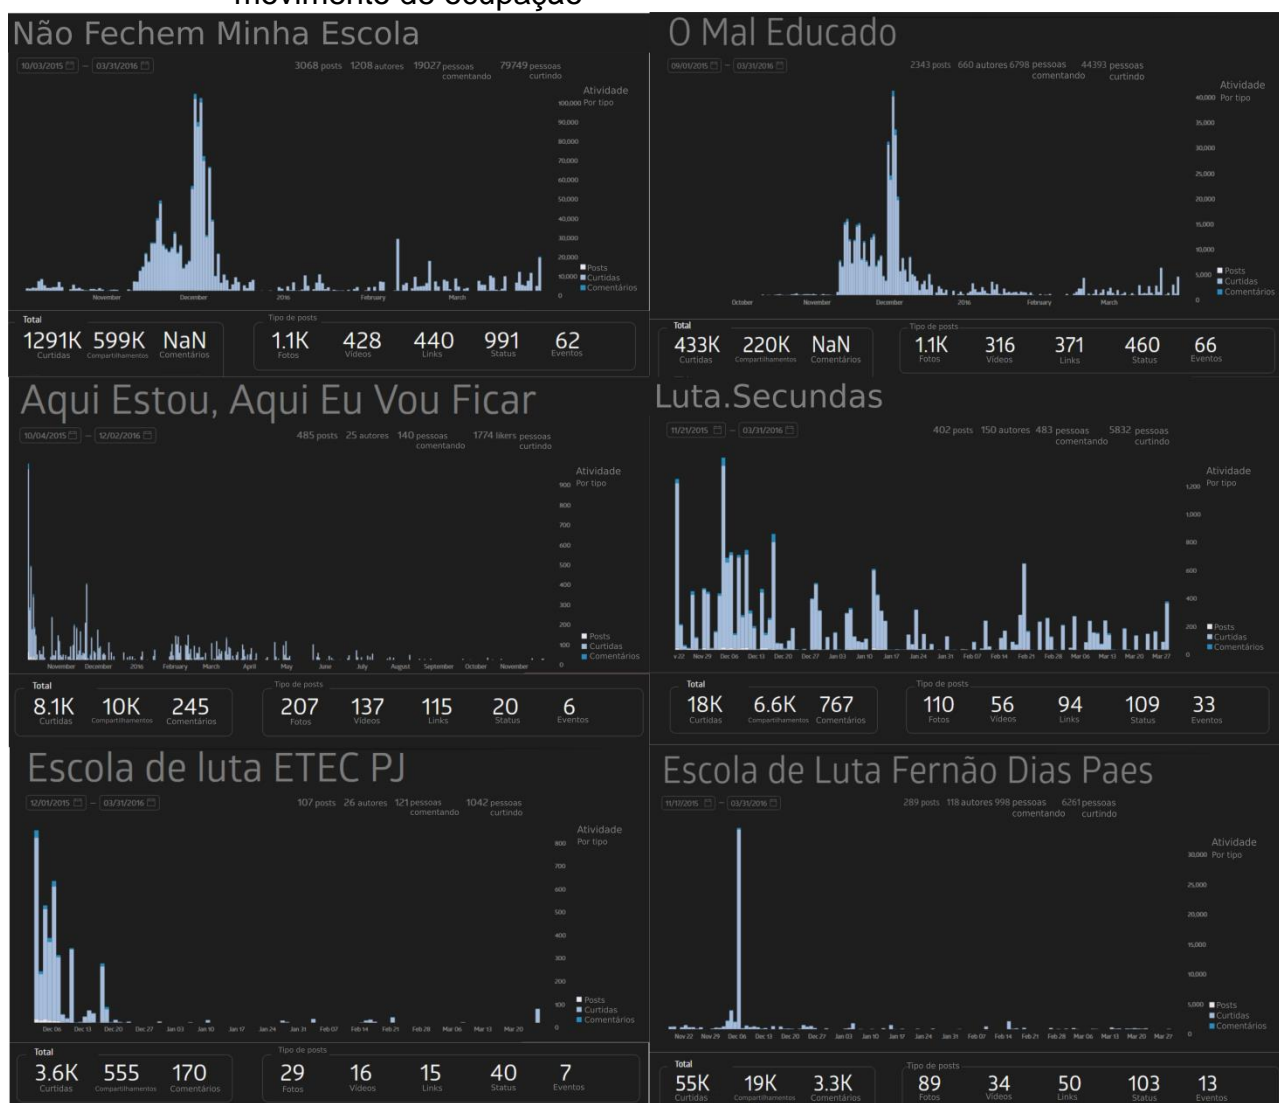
movimento de ocupação

Não Fechem Minha Escola

10/03/2015 – 03/31/2016

3068 posts 1208 autores 19027 pessoas comentando 79749 pessoas curtindo

Atividade Por tipo

100,000 90,000 80,000 70,000 60,000 50,000 40,000 30,000 20,000 10,000 0

November December 2016 February March

Posts Curtidas Comentários

Total

1291K Curtidas 599K Compartilhamentos NaN Comentários

Tipo de posts

1.1K Fotos 428 Vídeos 440 Links 991 Status 62 Eventos

O Mal Educado

09/01/2015 – 03/31/2016

2343 posts 660 autores 6798 pessoas comentando 44393 pessoas curtindo

Atividade Por tipo

40,000 35,000 30,000 25,000 20,000 15,000 10,000 5,000 0

October November December 2016 February March

Posts Curtidas Comentários

Total

433K Curtidas 220K Compartilhamentos NaN Comentários

Tipo de posts

1.1K Fotos 316 Vídeos 371 Links 460 Status 66 Eventos

Aqui Estou, Aqui Eu Vou Ficar

10/04/2015 – 12/02/2016

485 posts 25 autores 140 pessoas comentando 1774 likers pessoas curtindo

Atividade Por tipo

900 800 700 600 500 400 300 200 100 0

November December 2016 February March April May June July August September October November

Posts Curtidas Comentários

Total

8.1K Curtidas 10K Compartilhamentos 245 Comentários

Tipo de posts

207 Fotos 137 Vídeos 115 Links 20 Status 6 Eventos

Luta.Secundas

11/21/2015 – 03/31/2016

402 posts 150 autores 483 pessoas comentando 5832 pessoas curtindo

Atividade Por tipo

1,200 1,000 800 600 400 200 0

v 22 Nov 29 Dec 06 Dec 13 Dec 20 Dec 27 Jan 03 Jan 10 Jan 17 Jan 24 Jan 31 Feb 07 Feb 14 Feb 21 Feb 28 Mar 06 Mar 13 Mar 20 Mar 27

Posts Curtidas Comentários

Total

18K Curtidas 6.6K Compartilhamentos 767 Comentários

Tipo de posts

110 Fotos 56 Vídeos 94 Links 109 Status 33 Eventos

Escola de luta ETEC PJ

12/01/2015 – 03/31/2016

107 posts 26 autores 121 pessoas comentando 1042 pessoas curtindo

Atividade Por tipo

800 700 600 500 400 300 200 100 0

Dec 06 Dec 13 Dec 20 Dec 27 Jan 03 Jan 10 Jan 17 Jan 24 Jan 31 Feb 07 Feb 14 Feb 21 Feb 28 Mar 06 Mar 13 Mar 20

Posts Curtidas Comentários

Total

3.6K Curtidas 555 Compartilhamentos 170 Comentários

Tipo de posts

29 Fotos 16 Vídeos 15 Links 40 Status 7 Eventos

Escola de Luta Fernão Dias Paes

11/17/2015 – 03/31/2016

289 posts 118 autores 998 pessoas comentando 6261 pessoas curtindo

Atividade Por tipo

30,000 25,000 20,000 15,000 10,000 5,000 0

Nov 22 Nov 29 Dec 06 Dec 13 Dec 20 Dec 27 Jan 03 Jan 10 Jan 17 Jan 24 Jan 31 Feb 07 Feb 14 Feb 21 Feb 28 Mar 06 Mar 13 Mar 20 Mar 27

Posts Curtidas Comentários

Total

55K Curtidas 19K Compartilhamentos 3.3K Comentários

Tipo de posts

89 Fotos 34 Vídeos 50 Links 103 Status 13 Eventos